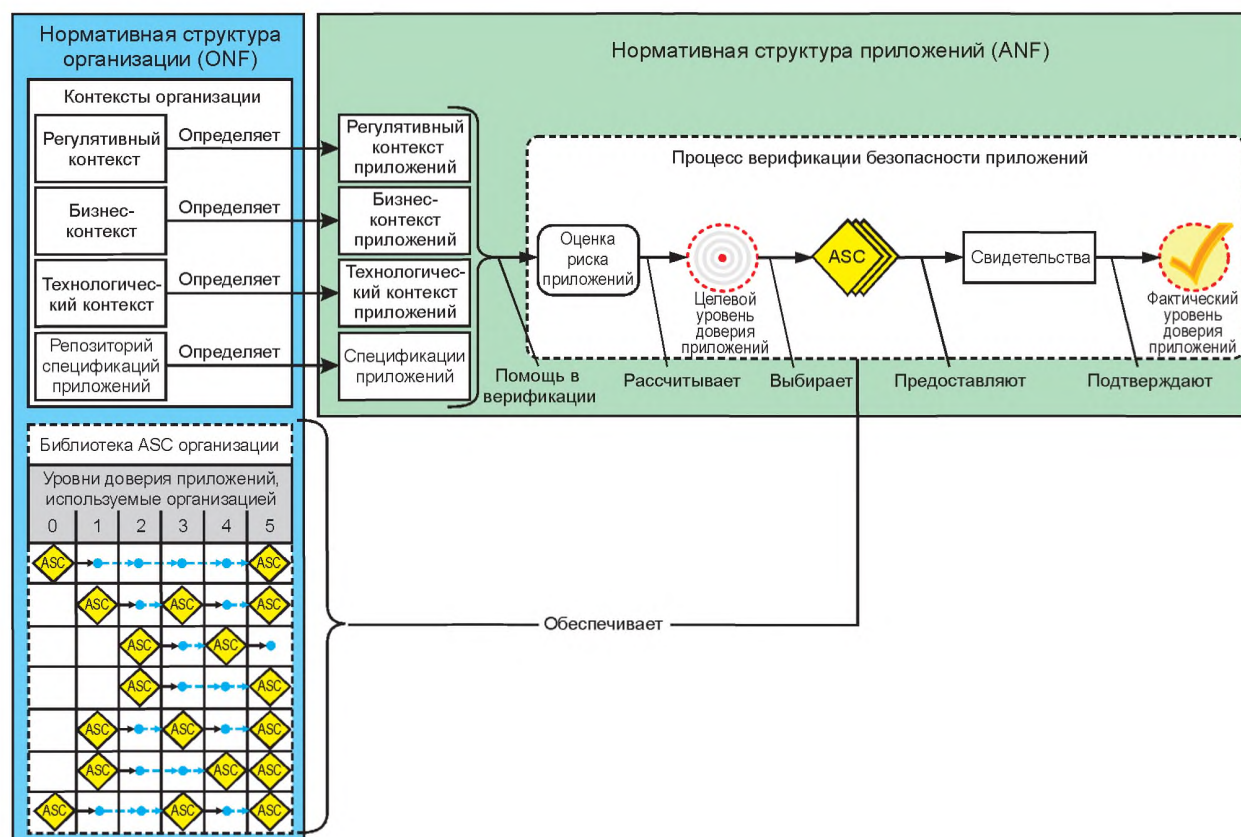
Нормативная структура организации (ONF)

Контексты организации

Регулятивный контекст — Определяет

Бизнес-контекст — Определяет

Технологический контекст — Определяет

Репозиторий спецификаций приложений — Определяет

Нормативная структура приложений (ANF)

Регулятивный контекст приложений

Бизнес-контекст приложений

Технологический контекст приложений

Спецификации приложений

Процесс верификации безопасности приложений

Оценка риска приложений

Целевой уровень доверия приложений

ASC

Свидетельства

Фактический уровень доверия приложений

Помощь в верификации

Рассчитывает

Выбирает

Предоставляют

Подтверждают

Библиотека ASC организации

Уровни доверия приложений, используемые организацией

| 0 | 1 | 2 | 3 | 4 | 5 |
|---|---|---|---|---|---|
| ASC | | | | | ASC |
| | ASC | | ASC | | ASC |
| | | ASC | | ASC | |
| | | ASC | | | ASC |
| | ASC | | ASC | | ASC |
| | ASC | | | ASC | ASC |
| ASC | | | ASC | | ASC |

Обеспечивает